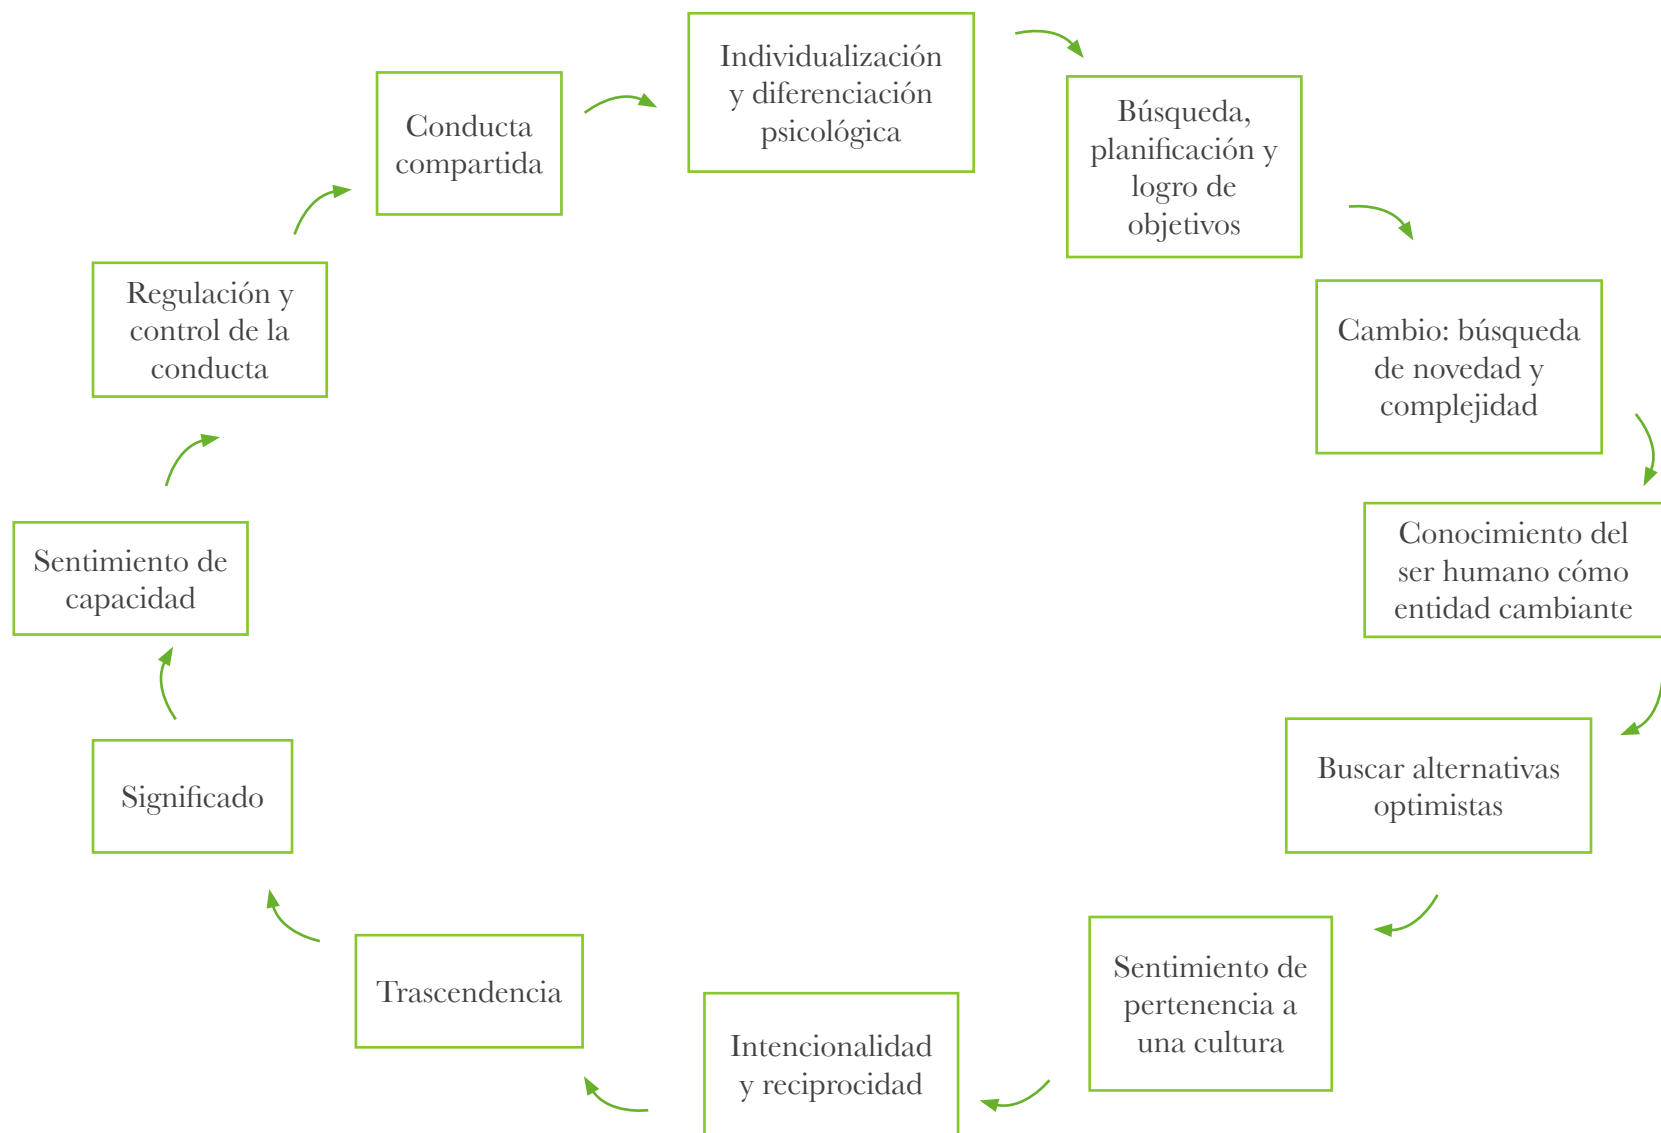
Individualización y diferenciación psicológica

Búsqueda, planificación y logro de objetivos

Cambio: búsqueda de novedad y complejidad

Conocimiento del ser humano cómo entidad cambiante

Buscar alternativas optimistas

Sentimiento de pertenencia a una cultura

Intencionalidad y reciprocidad

Trascendencia

Significado

Sentimiento de capacidad

Regulación y control de la conducta

Conducta compartida